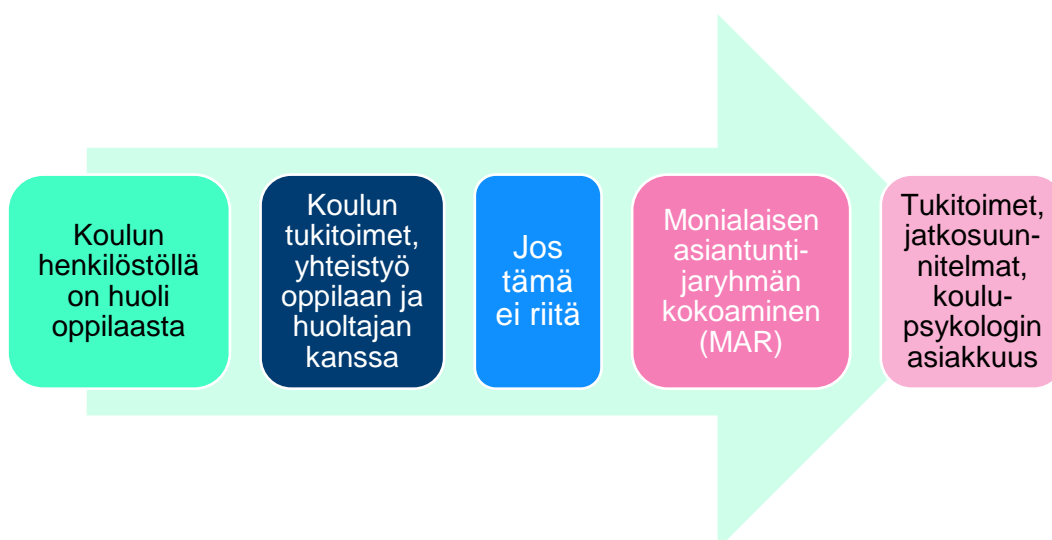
Koulun henkilöstöllä on huoli oppilaasta

Koulun tukitoimet, yhteistyö oppilaan ja huoltajan kanssa

Jos tämä ei riitä

Monialaisen asiantuntijaryhmän kokoaminen (MAR)

Tukitoimet, jatkosuunnitelmat, koulupsykologin asiakkuus